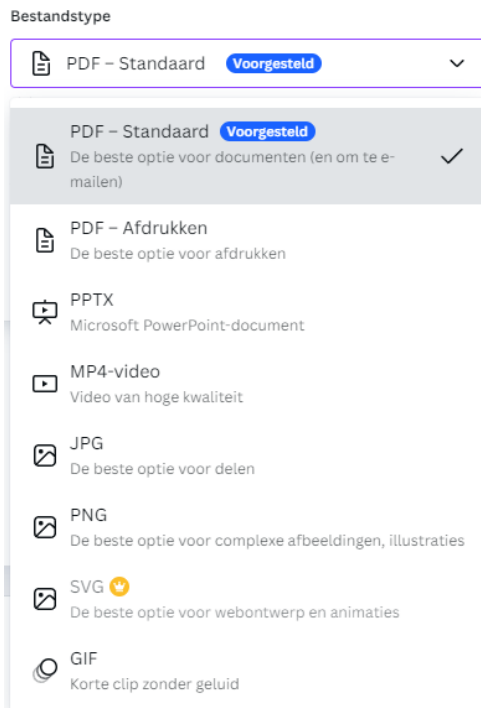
Bestandstype

PDF – Standaard Voorgesteld

PDF – Standaard Voorgesteld
De beste optie voor documenten (en om te e-mailen)

PDF – Afdrukken
De beste optie voor afdrukken

PPTX
Microsoft PowerPoint-document

MP4-video
Video van hoge kwaliteit

JPG
De beste optie voor delen

PNG
De beste optie voor complexe afbeeldingen, illustraties

SVG
De beste optie voor webontwerp en animaties

GIF
Korte clip zonder geluid